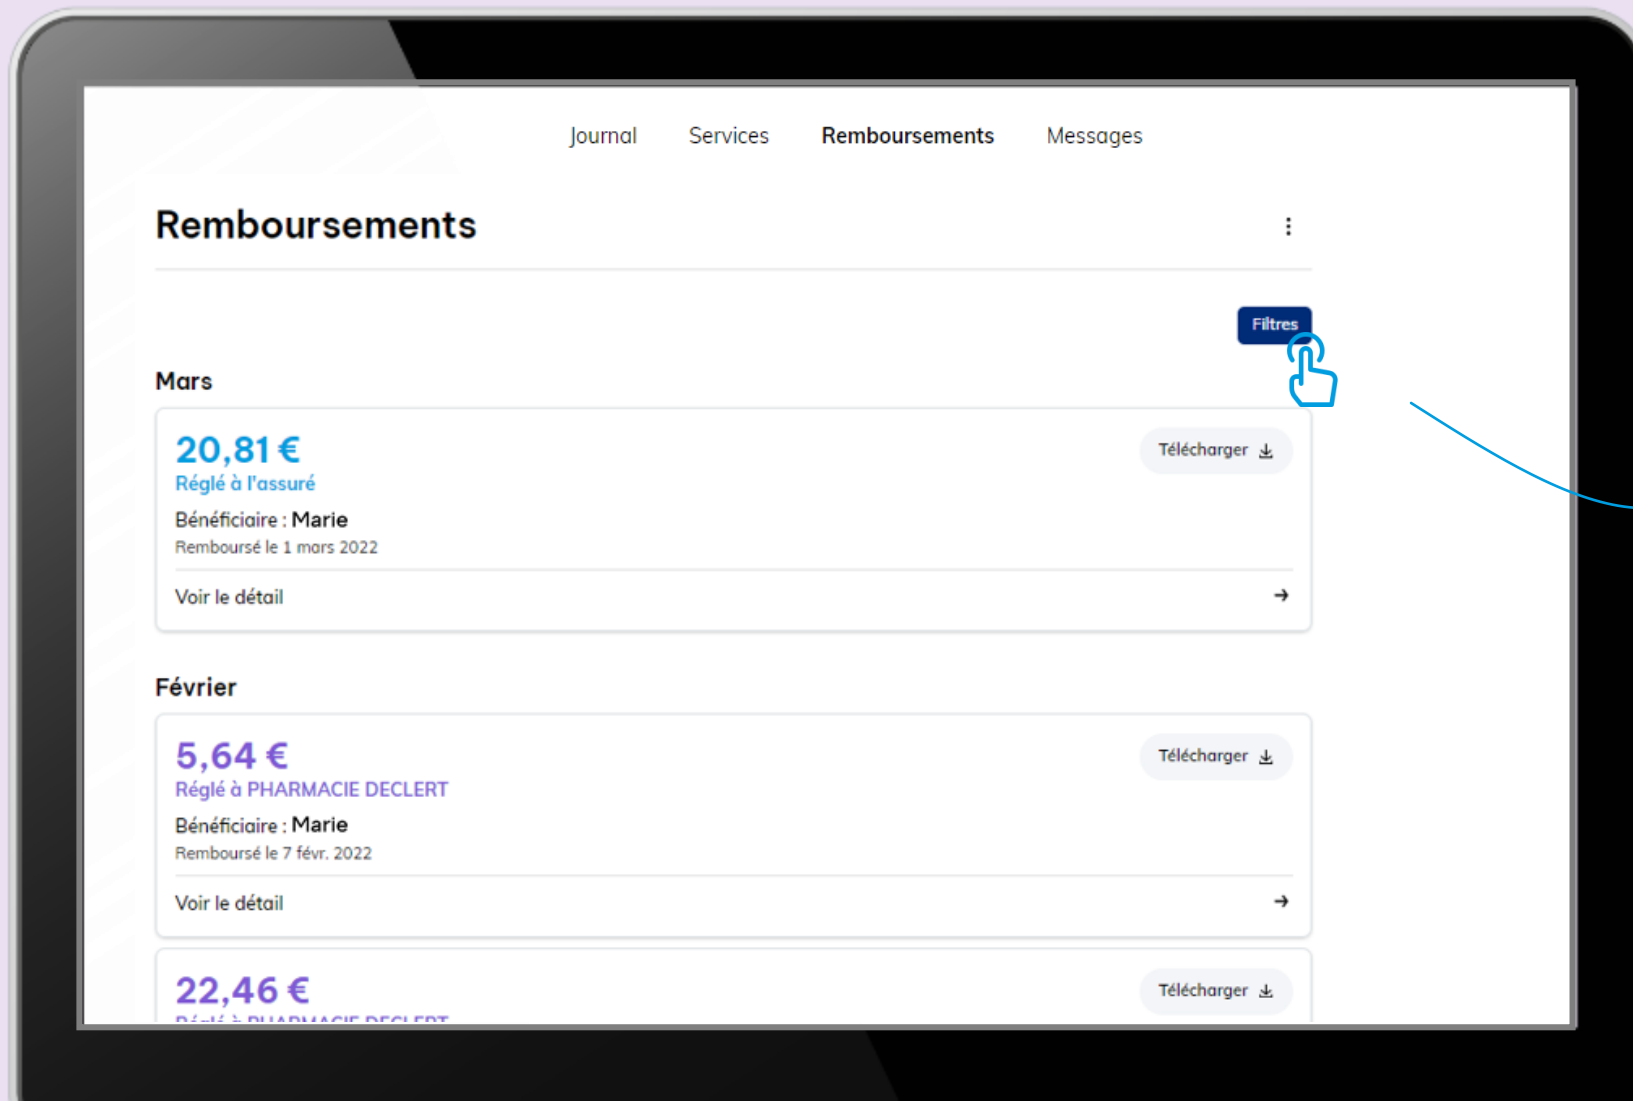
Journal Services Remboursements Messages

Remboursements

Filtres

Mars

20,81 €
Réglé à l'assuré
Bénéficiaire : Marie
Remboursé le 1 mars 2022

Télécharger

Voir le détail

Février

5,64 €
Réglé à PHARMACIE DECLERT
Bénéficiaire : Marie
Remboursé le 7 févr. 2022

Télécharger

Voir le détail

22,46 €
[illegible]

Télécharger